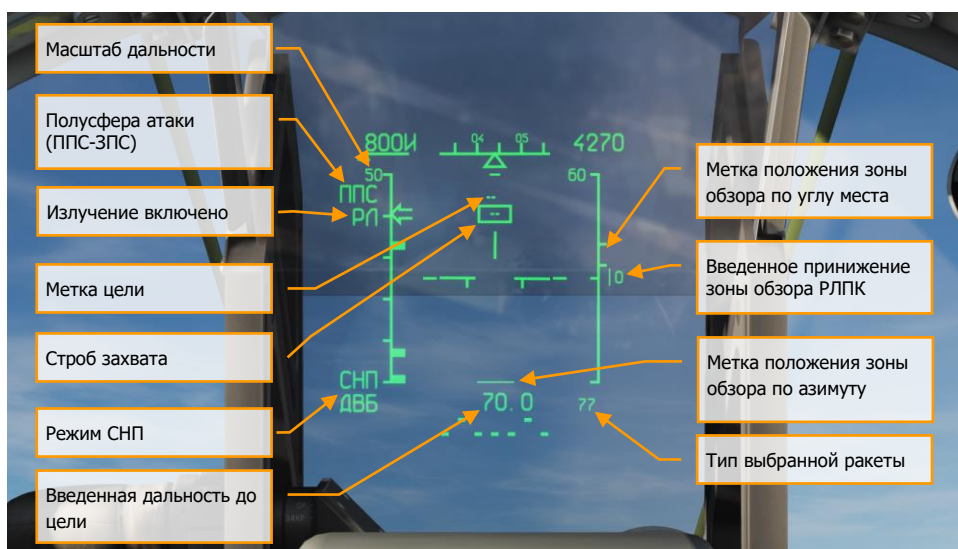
Масштаб дальности

Полусфера атаки (ППС-ЗПС)

Излучение включено

Метка цели

Строб захвата

Режим СНП

Введенная дальность до цели

800И

04

05

4270

50

60

ППС

РЛ

10

СНП

ДВБ

70.0

77

Метка положения зоны обзора по углу места

Введенное принижение зоны обзора РЛПК

Метка положения зоны обзора по азимуту

Тип выбранной ракеты